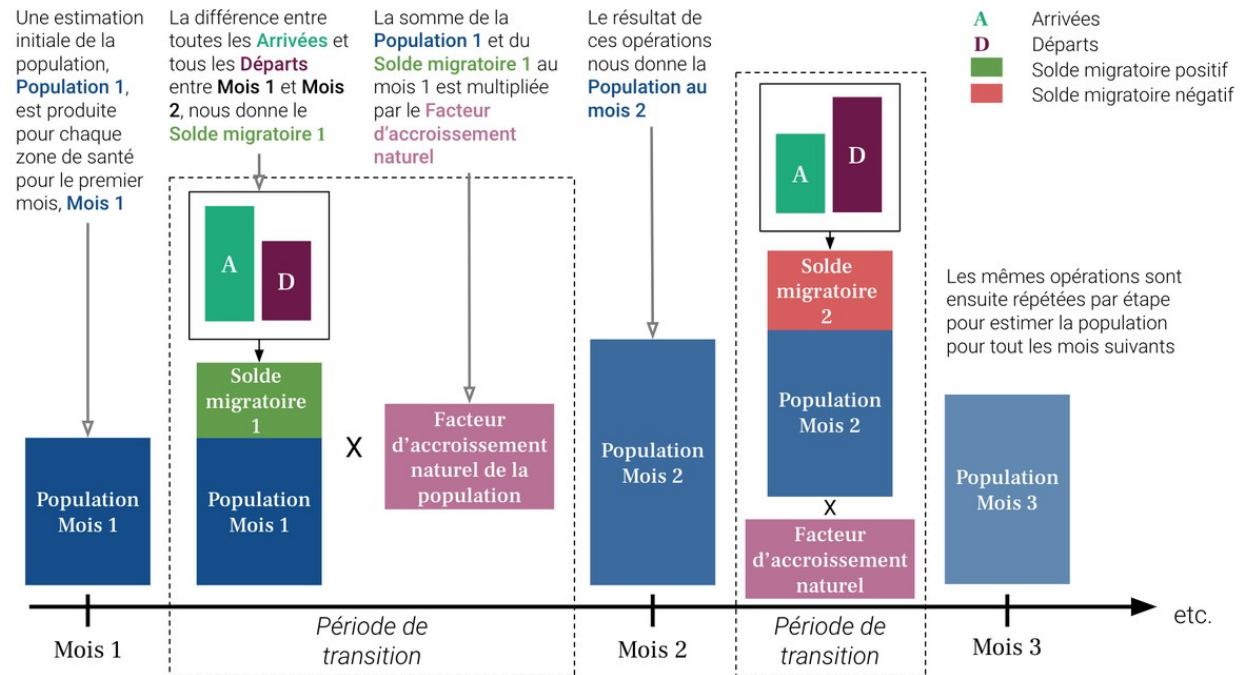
Une estimation initiale de la population, Population 1, est produite pour chaque zone de santé pour le premier mois, Mois 1

La différence entre toutes les Arrivées et tous les Départs entre Mois 1 et Mois 2, nous donne le Solde migratoire 1

La somme de la Population 1 et du Solde migratoire 1 au mois 1 est multipliée par le Facteur d'accroissement naturel

Le résultat de ces opérations nous donne la Population au mois 2

A Arrivées
D Départs
Solde migratoire positif
Solde migratoire négatif

Les mêmes opérations sont ensuite répétées par étape pour estimer la population pour tout les mois suivants

Population Mois 1

A
D
Solde migratoire 1
Population Mois 1

X

Facteur d'accroissement naturel de la population

Population Mois 2

A
D
Solde migratoire 2
Population Mois 2
X
Facteur d'accroissement naturel

Population Mois 3

etc.

Mois 1
Période de transition
Mois 2
Période de transition
Mois 3